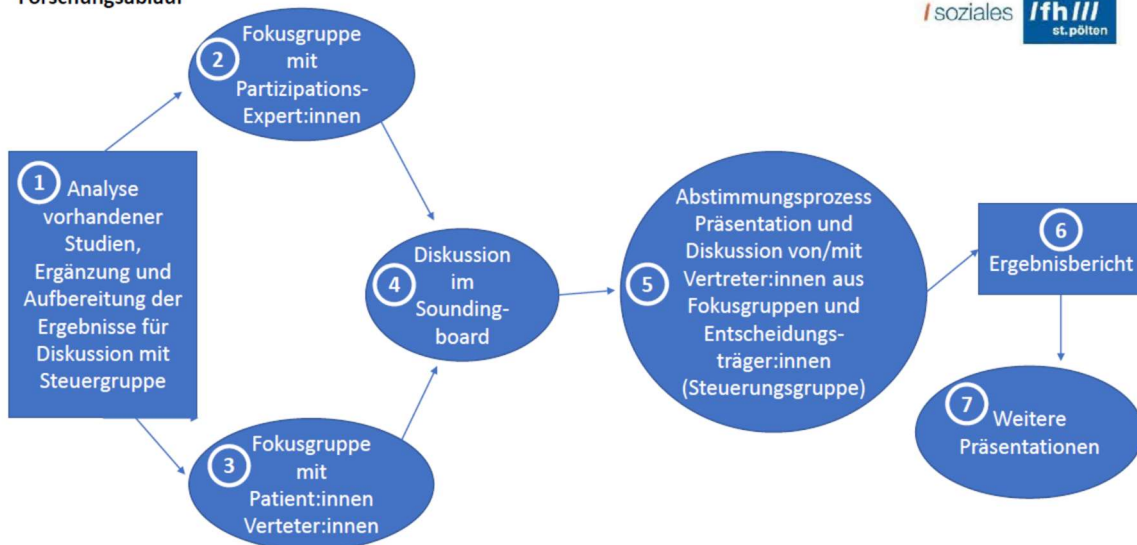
Forschungsablauf

/ soziales /fh/// st.pölten

1 Analyse vorhandener Studien, Ergänzung und Aufbereitung der Ergebnisse für Diskussion mit Steuergruppe

2 Fokusgruppe mit Partizipations-Expert:innen

3 Fokusgruppe mit Patient:innen Verteter:innen

4 Diskussion im Sounding-board

5 Abstimmungsprozess Präsentation und Diskussion von/mit Vertreter:innen aus Fokusgruppen und Entscheidungs-träger:innen (Steuerungsgruppe)

6 Ergebnisbericht

7 Weitere Präsentationen